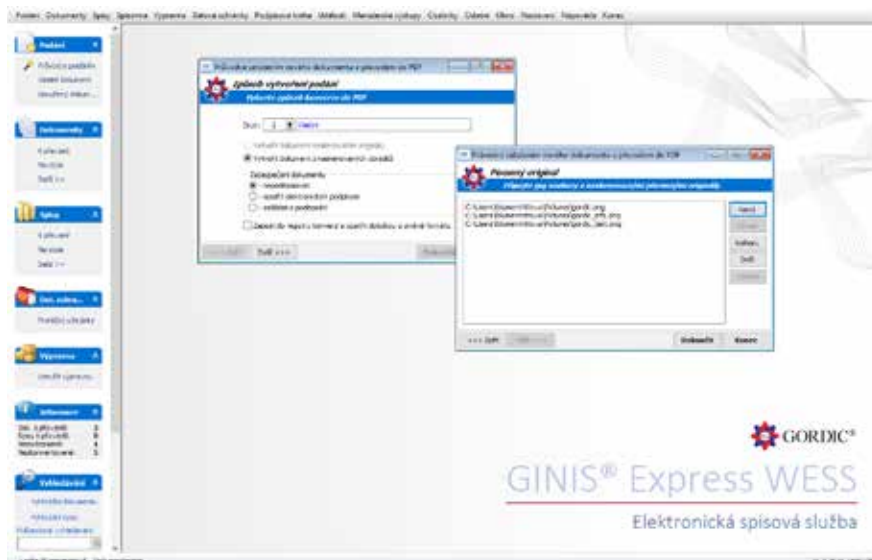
Podání Dokumenty Spisy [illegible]

Podání

Průvodce podáním

Dokumenty

Spisy

Vypravení

Informace

Vyhledávání

Průvodce převodem nového dokumentu s převodem do PDF

Způsob vytvoření podání

Vyberte způsob konverze do PDF

Druh: 1 Ostatní

Vytvořit dokument z naskenovaných obrazů

Zabezpečení dokumentu

nezabezpečeno

opatřit elektronickým podpisem

Zpět Další >>>

Průvodce založením nového dokumentu s převodem do PDF

Převod originál

Připojte jeho součásti a naskenovaného převodu originálu.

C:\Users\Dokumenty\Pictures\gordic.png

C:\Users\Dokumenty\Pictures\gordic_info.png

C:\Users\Dokumenty\Pictures\gordic_text.png

Nový

Zobrazit

Další

<<< Zpět

Dokončit

Konec

GORDIC®

GINIS® Express WESS

Elektronická spisová služba